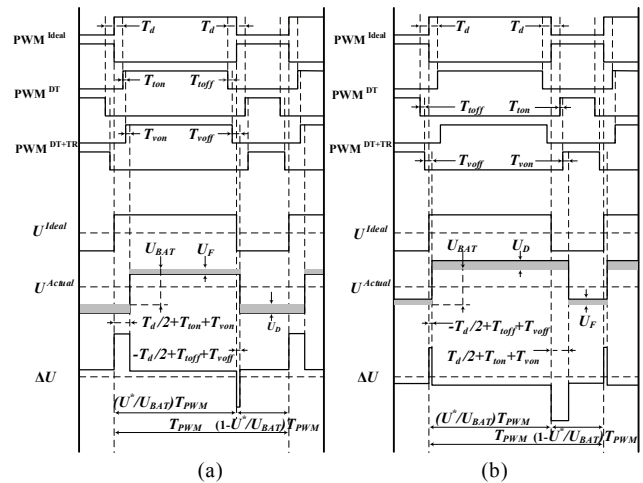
$T_d$ $T_d$

PWM $^{Ideal}$

PWM $^{DT}$

$T_{ton}$ $T_{toff}$

PWM $^{DT+TR}$

$T_{von}$ $T_{voff}$

$U^{Ideal}$

$U_{BAT}$ $U_F$

$U^{Actual}$

$T_d/2+T_{ton}+T_{von}$

$U_D$

$-T_d/2+T_{toff}+T_{voff}$

$\Delta U$

$(U^*/U_{BAT})T_{PWM}$

$T_{PWM}$ $(1-U^*/U_{BAT})T_{PWM}$

(a)

$T_d$ $T_d$

PWM $^{Ideal}$

PWM $^{DT}$

$T_{toff}$ $T_{ton}$

PWM $^{DT+TR}$

$T_{voff}$ $T_{von}$

$U^{Ideal}$

$U_{BAT}$ $U_D$

$U^{Actual}$

$-T_d/2+T_{toff}+T_{voff}$

$U_F$

$T_d/2+T_{ton}+T_{von}$

$\Delta U$

$(U^*/U_{BAT})T_{PWM}$

$T_{PWM}$ $(1-U^*/U_{BAT})T_{PWM}$

(b)